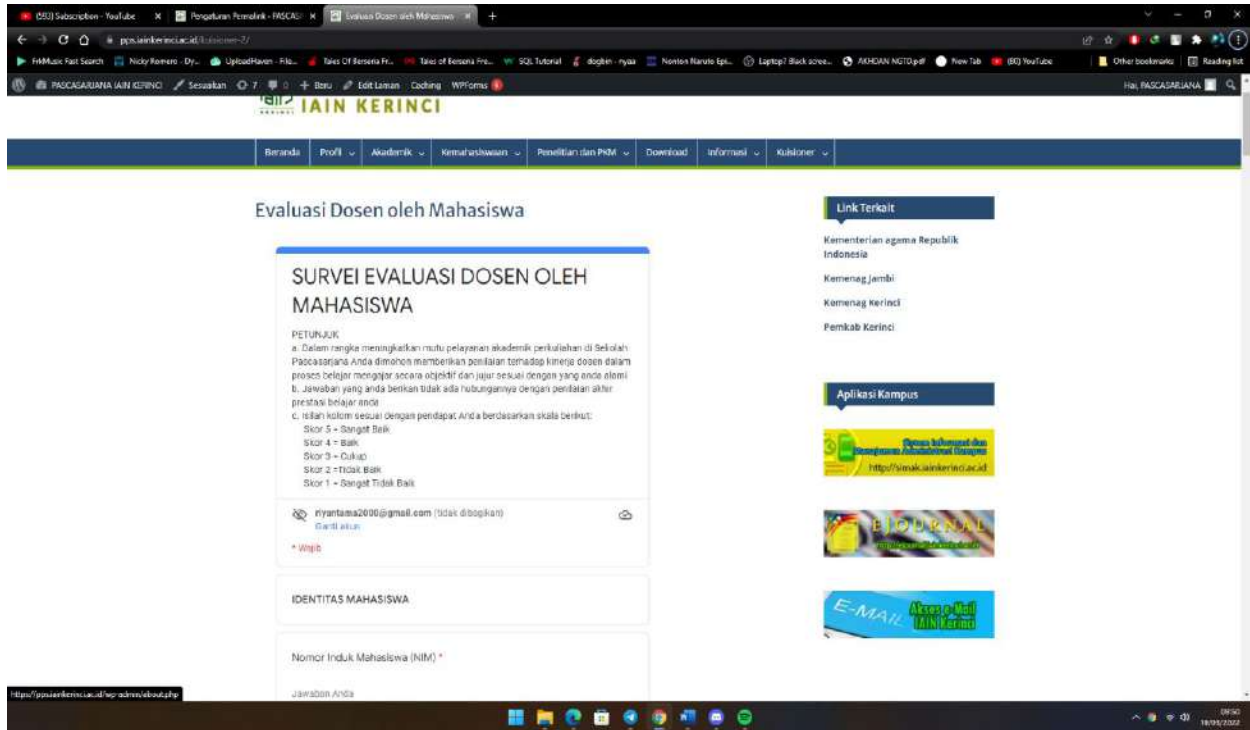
(553) Subscription - YouTube × Pengaturan Permalink - PASCASA × Evaluasi Dosen oleh Mahasiswa × +

pps.iainkerinci.ac.id/kuisioner-2/

FrMusic Fast Search Nicky Romero - Dy... UploadHaven - File... Tales Of Berseria Fr... Tales of Berseria Fre... SQL Tutorial dogbin - nyaa Nonton Naruto Epi... Laptop? Black scree... AKHDAN NGTD.pdf New Tab (80) YouTube Other bookmarks Reading list

PASCASARJANA IAIN KERINCI Sesuaikan 7 0 + Baru Edit Laman Caching WPForms Hai, PASCASARJANA

IAIN KERINCI

Beranda Profil Akademik Kemahasiswaan Penelitian dan PKM Download Informasi Kuisioner

Evaluasi Dosen oleh Mahasiswa

SURVEI EVALUASI DOSEN OLEH MAHASISWA

PETUNJUK
a. Dalam rangka meningkatkan mutu pelayanan akademik perkuliahan di Sekolah Pascasarjana Anda dimohon memberikan penilaian terhadap kinerja dosen dalam proses belajar mengajar secara objektif dan jujur sesuai dengan yang anda alami
b. Jawaban yang anda berikan tidak ada hubungannya dengan penilaian akhir prestasi belajar anda
c. Isilah kolom sesuai dengan pendapat Anda berdasarkan skala berikut:
Skor 5 = Sangat Baik
Skor 4 = Baik
Skor 3 = Cukup
Skor 2 = Tidak Baik
Skor 1 = Sangat Tidak Baik

riyantama2000@gmail.com (tidak dibagikan)
Ganti akun

* Wajib

IDENTITAS MAHASISWA

Nomor Induk Mahasiswa (NIM) *

Jawaban Anda

Link Terkait

Kementerian agama Republik Indonesia

Kemenag Jambi

Kemenag Kerinci

Pemkab Kerinci

Aplikasi Kampus

Sistem Informasi dan Manajemen Administrasi Kampus
http://simak.iainkerinci.ac.id

EJOURNAL

E-MAIL Akses e-Mail IAIN Kerinci

https://pps.iainkerinci.ac.id/wp-admin/about.php

09:50
18/09/2022